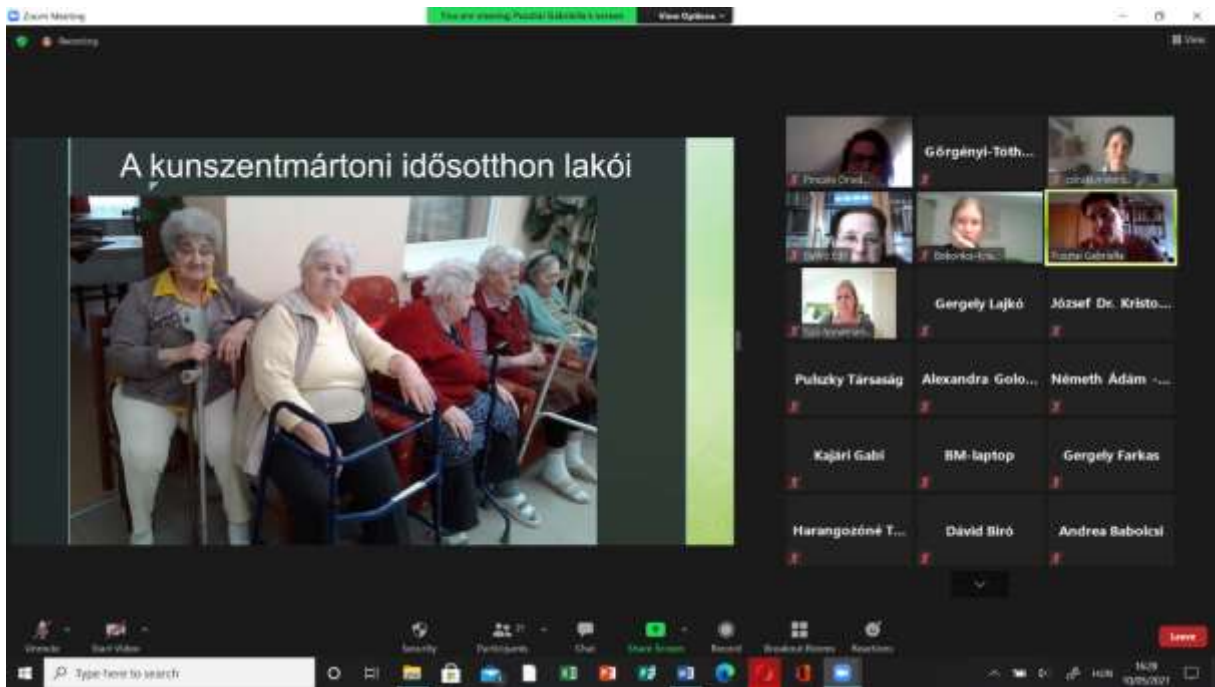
Zoom Meeting

You are viewing Pusztai Gabriella's screen

View Options

Recording

View

A kunszentmártoni idősotthon lakói

Görgényi-Tóth...

Pusztai Gabriella

Gergely Lajkó

József Dr. Kristo...

Pulszky Társaság

Alexandra Golo...

Németh Ádám -...

Kajári Gabi

BM-laptop

Gergely Farkas

Harangozóné T...

Dávid Bíró

Andrea Babolcsi

Unmute

Start Video

Security

Participants

Chat

Share Screen

Record

Breakout Rooms

Reactions

Leave

Type here to search

HUN

16:29